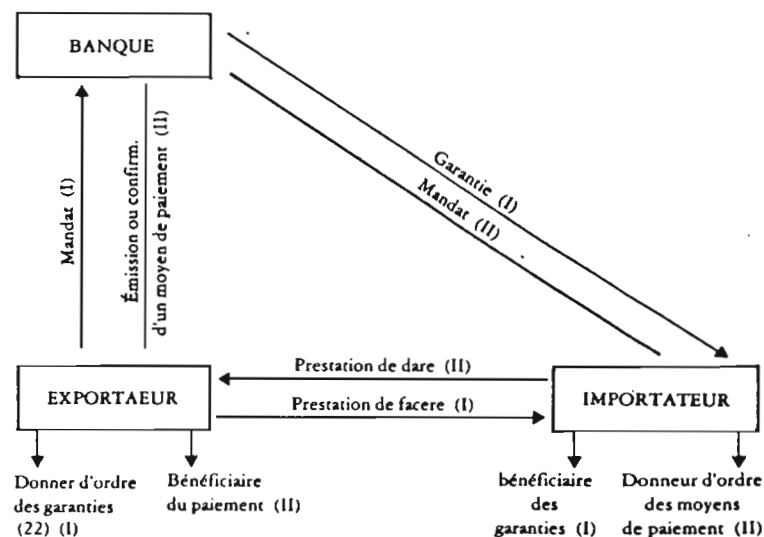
BANQUE

Mandat (I)

Émission ou confirm. d'un moyen de paiement (II)

Garantie (I)

Mandat (II)

Prestation de dare (II)

Prestation de facere (I)

EXPORTAEUR

IMPORTATEUR

Donner d'ordre des garanties (22) (I)

Bénéficiaire du paiement (II)

bénéficiaire des garanties (I)

Donneur d'ordre des moyens de paiement (II)